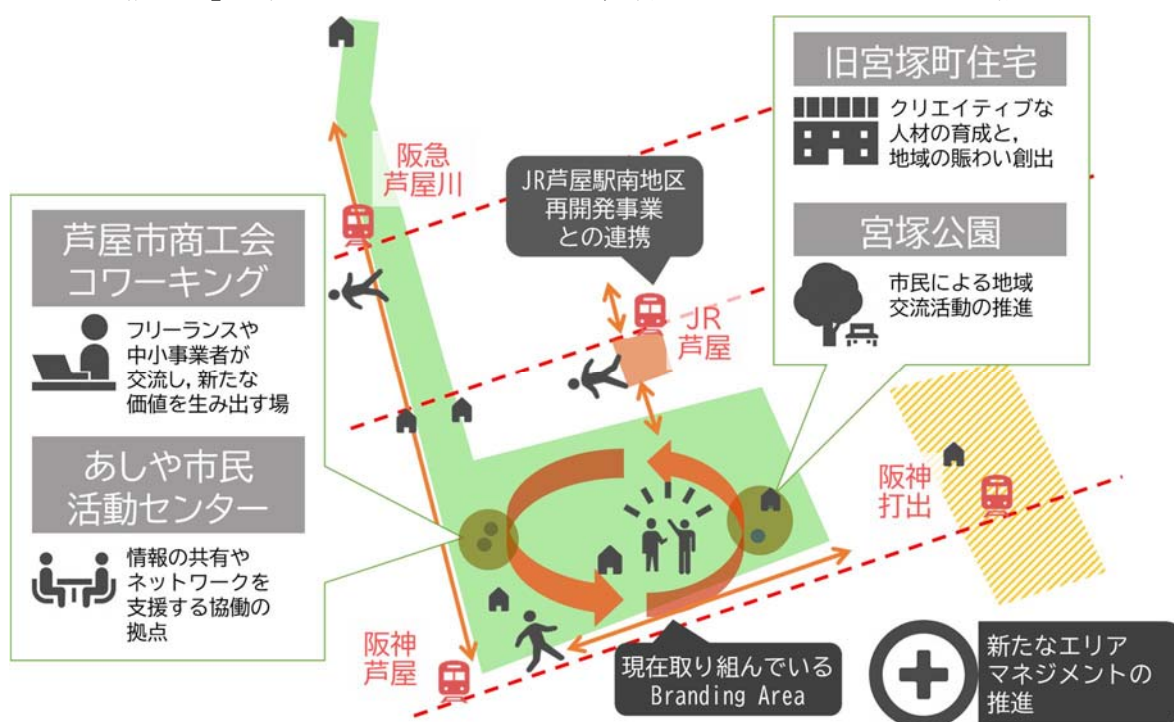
旧宮塚町住宅

クリエイティブな人材の育成と，地域の賑わい創出

阪急
芦屋川

JR芦屋駅南地区
再開発事業
との連携

宮塚公園

市民による地域交流活動の推進

芦屋市商工会
コワーキング

フリーランスや中小事業者が交流し，新たな価値を生み出す場

JR
芦屋

あしや市民
活動センター

情報の共有やネットワークを支援する協働の拠点

阪神
打出

阪神
芦屋

現在取り組んでいる
Branding Area

新たなエリア
マネジメントの
推進